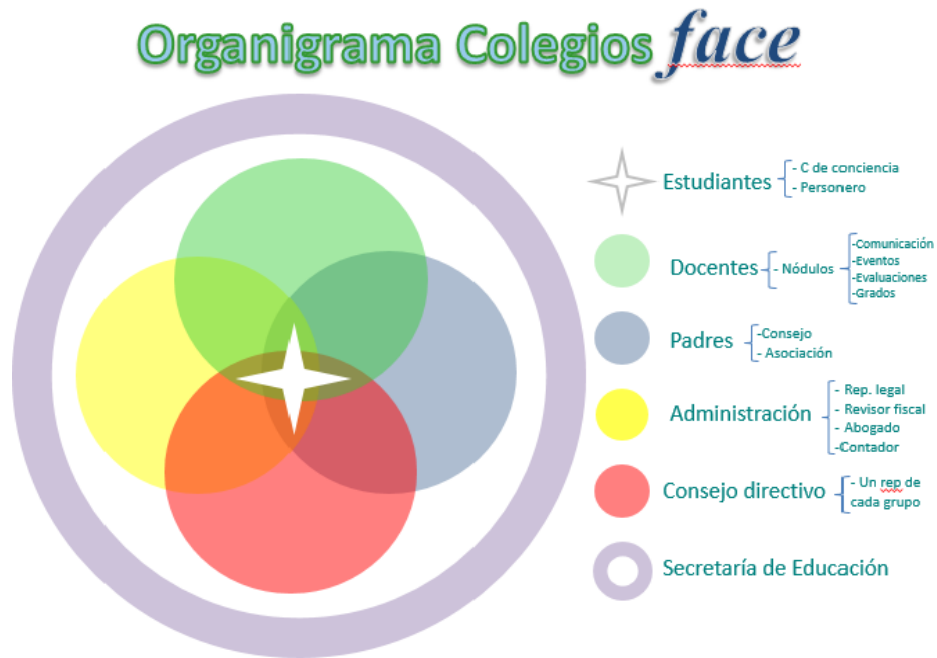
Organigrama Colegios face

Estudiantes
- C de conciencia
- Personero

Docentes
- Nódulos
-Comunicación
-Eventos
-Evaluaciones
-Grados

Padres
-Consejo
- Asociación

Administración
- Rep. legal
- Revisor fiscal
- Abogado
-Contador

Consejo directivo
- Un rep de cada grupo

Secretaría de Educación